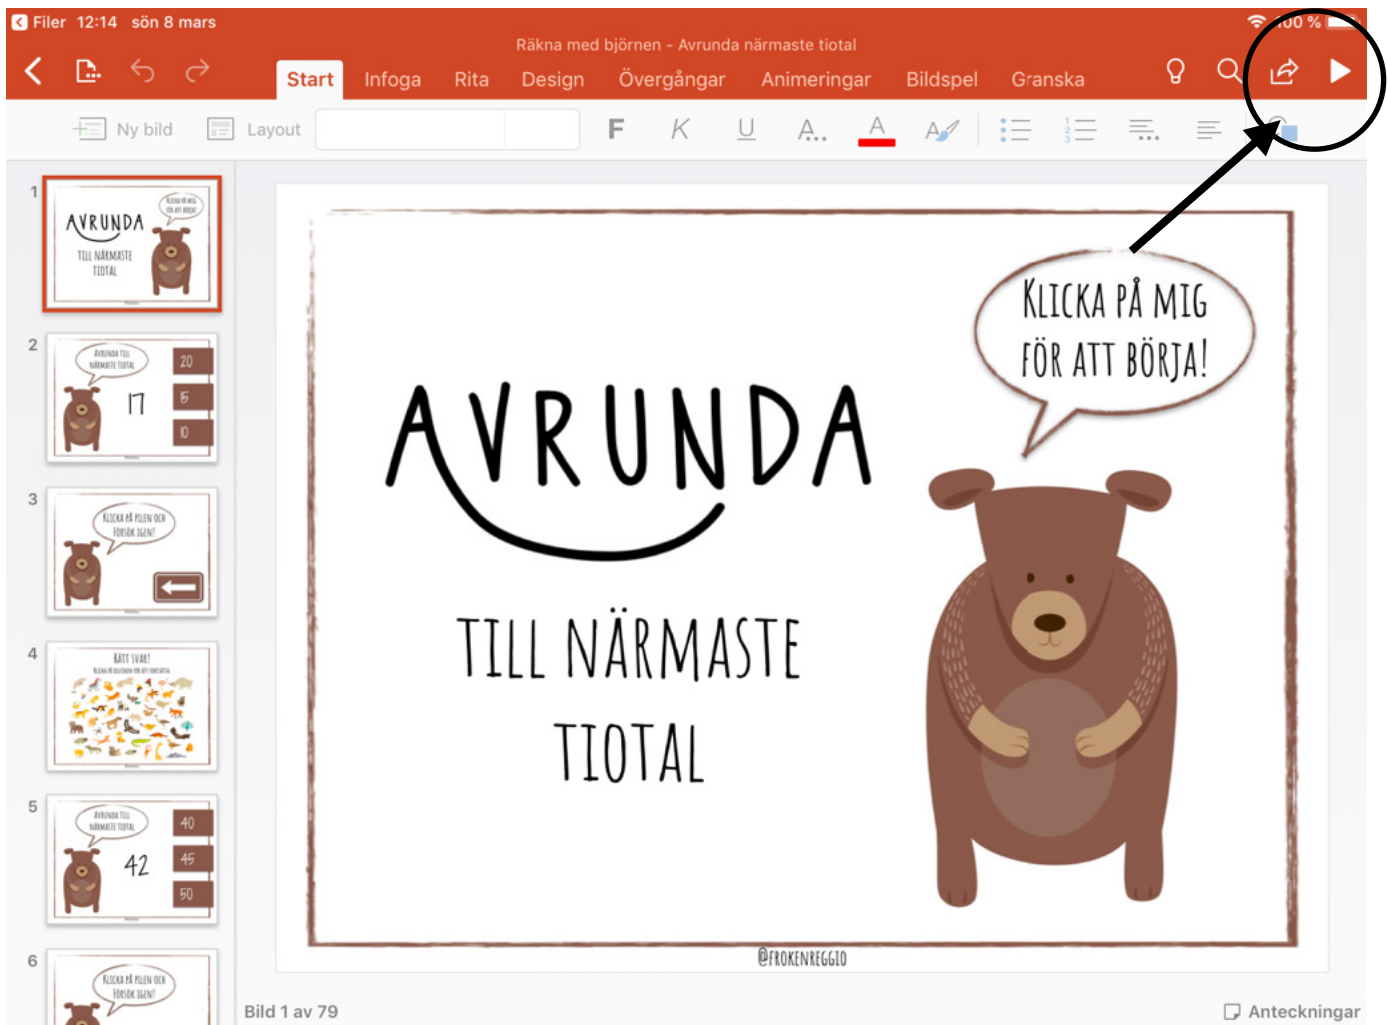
Filer 12:14 sön 8 mars
100 %
Räkna med björnen - Avrunda närmaste tiotal
Start Infoga Rita Design Övergångar Animeringar Bildspel Granska
Ny bild Layout
F K U A A A

1
AVRUNDA
TILL NÄRMASTE TIOTAL
KLICKA PÅ MIG FÖR ATT BÖRJA!

2
AVRUNDA TILL NÄRMASTE TIOTAL
17
20
15
10

3
KLICKA PÅ PILEN OCH FÖRSÖK IGEN!

4
RÄTT SVAR!
KLICKA PÅ BJÖRNEN FÖR ATT FORTSÄTTA

5
AVRUNDA TILL NÄRMASTE TIOTAL
42
40
45
50

6
KLICKA PÅ PILEN OCH FÖRSÖK IGEN!

AVRUNDA
TILL NÄRMASTE
TIOTAL
KLICKA PÅ MIG FÖR ATT BÖRJA!
@FROKENREGGIO

Bild 1 av 79
Anteckningar